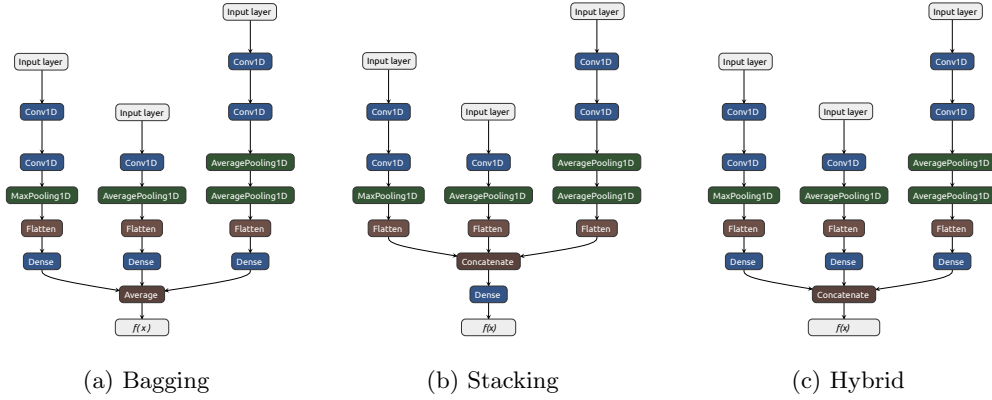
Input layer

Input layer

Conv1D

Input layer

Conv1D

Conv1D

Conv1D

Conv1D

AveragePooling1D

MaxPooling1D

AveragePooling1D

AveragePooling1D

Flatten

Flatten

Flatten

Dense

Dense

Dense

Average

$f(x)$

(a) Bagging

Input layer

Input layer

Conv1D

Input layer

Conv1D

Conv1D

Conv1D

Conv1D

AveragePooling1D

MaxPooling1D

AveragePooling1D

AveragePooling1D

Flatten

Flatten

Flatten

Concatenate

Dense

$f(x)$

(b) Stacking

Input layer

Input layer

Conv1D

Input layer

Conv1D

Conv1D

Conv1D

Conv1D

AveragePooling1D

MaxPooling1D

AveragePooling1D

AveragePooling1D

Flatten

Flatten

Flatten

Dense

Dense

Dense

Concatenate

$f(x)$

(c) Hybrid